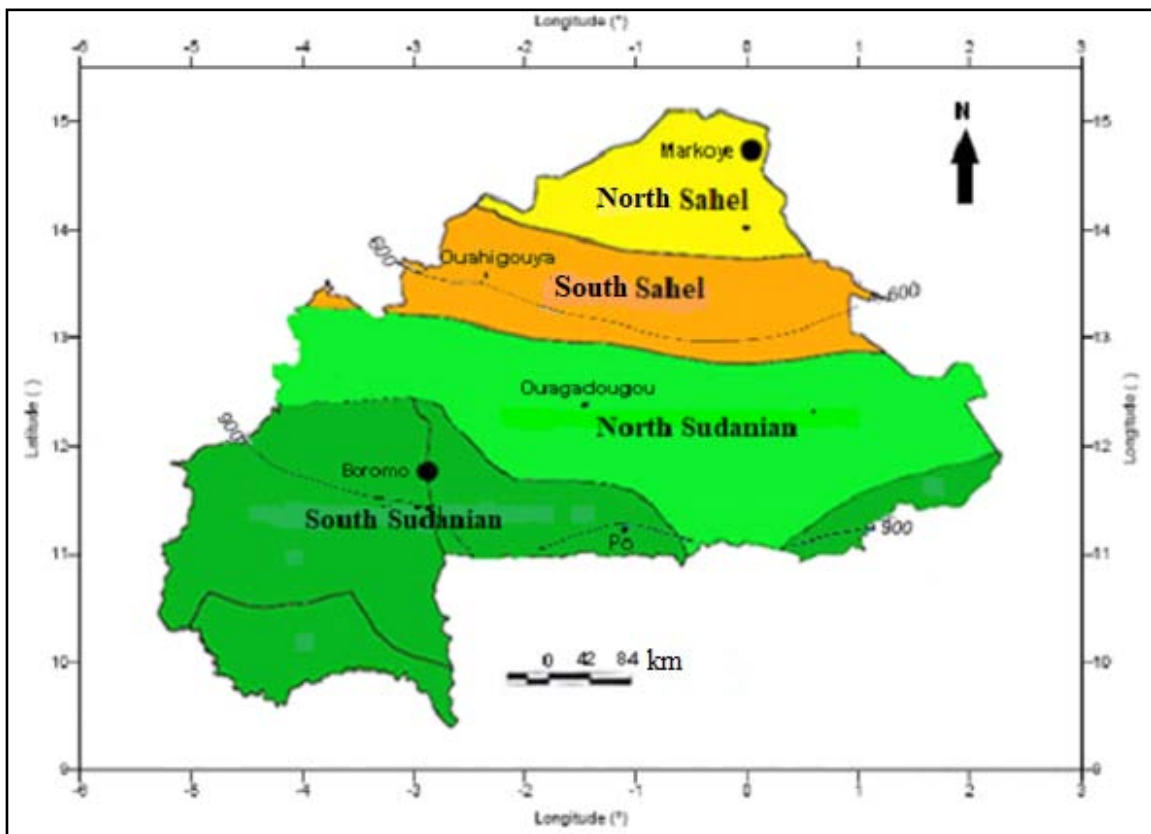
Longitude (°)
-6 -5 -4 -3 -2 -1 0 1 2 3

N

15
14
13
12
11
10
9

Markoye
North Sahel
600
Ouahigouya
South Sahel
600
Ouagadougou
North Sudanian
900
Boromo
South Sudanian
Pô
900

0 42 84 km

Latitude ( )
Longitude ( )

-6 -5 -4 -3 -2 -1 0 1 2 3
Longitude (°)